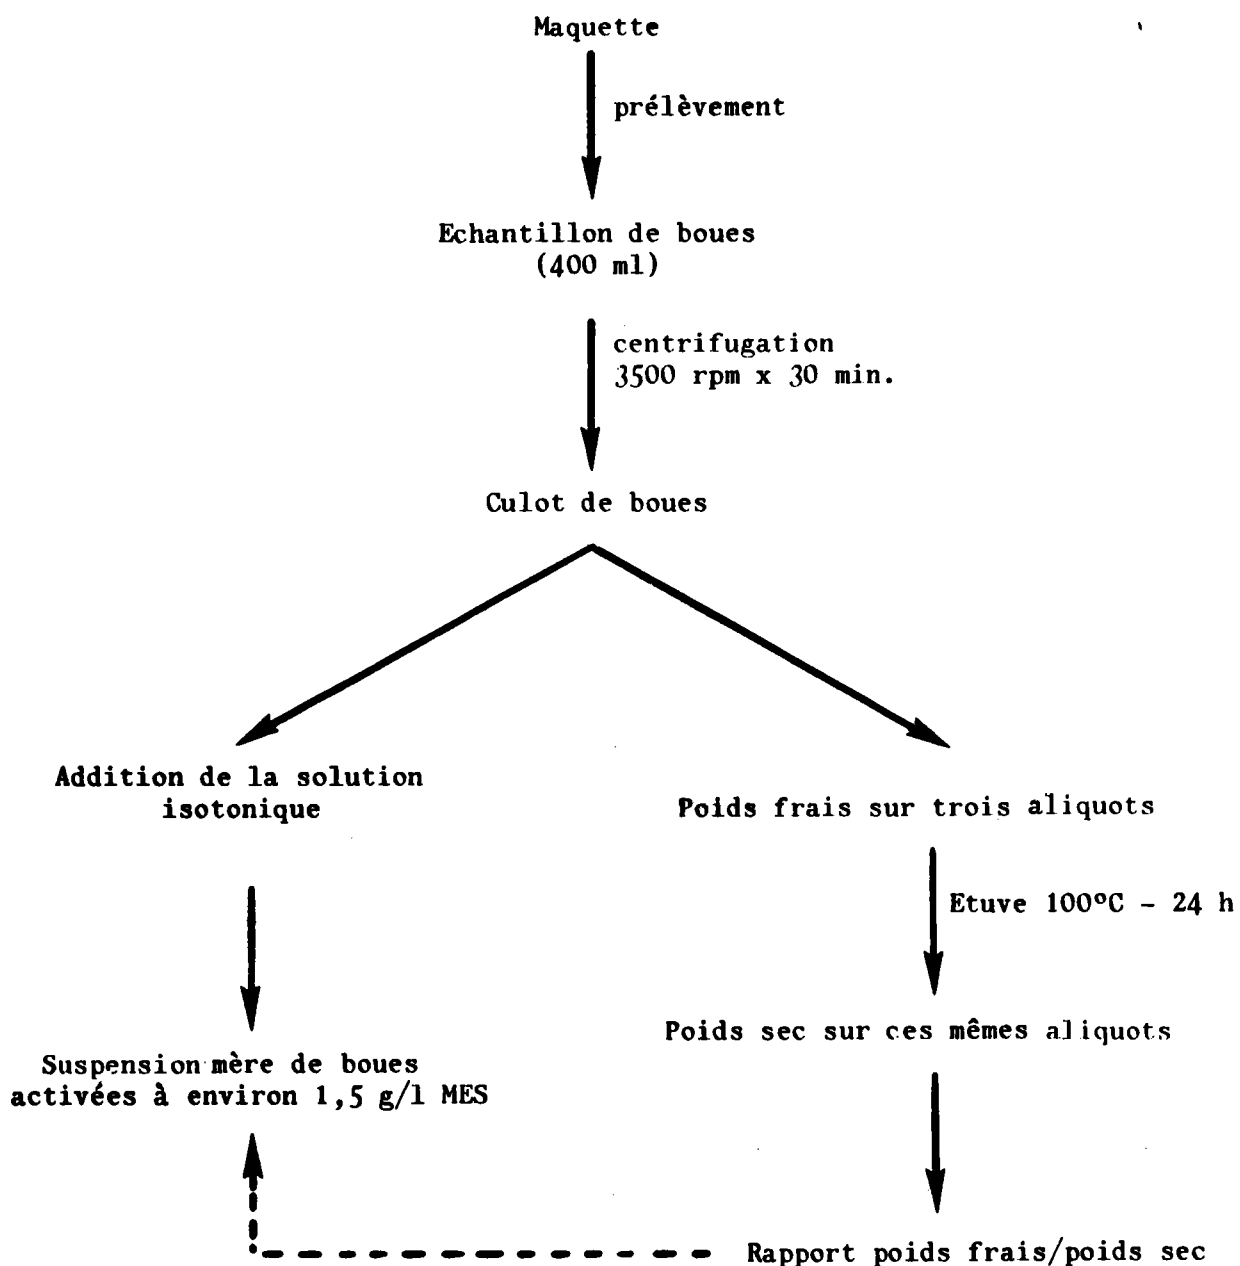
Maquette

prélèvement

Echantillon de boues
(400 ml)

centrifugation
3500 rpm x 30 min.

Culot de boues

Addition de la solution isotonique

Suspension mère de boues activées à environ 1,5 g/l MES

Poids frais sur trois aliquots

Etuve 100°C - 24 h

Poids sec sur ces mêmes aliquots

Rapport poids frais/poids sec